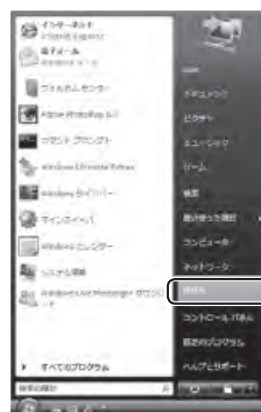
インターネット
電子メール
ウェルカム センター
Adobe Photoshop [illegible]
コマンド プロンプト
Windows Ultimate Extras
Windows ライブラリー
ペイント
Windows メッセンジャー
システム情報
Windows Live Messenger ダウンロード
すべてのプログラム
検索の開始
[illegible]
ドキュメント
ピクチャ
ミュージック
ゲーム
検索
最近使った項目
コンピュータ
ネットワーク
接続先
コントロール パネル
既定のプログラム
ヘルプとサポート